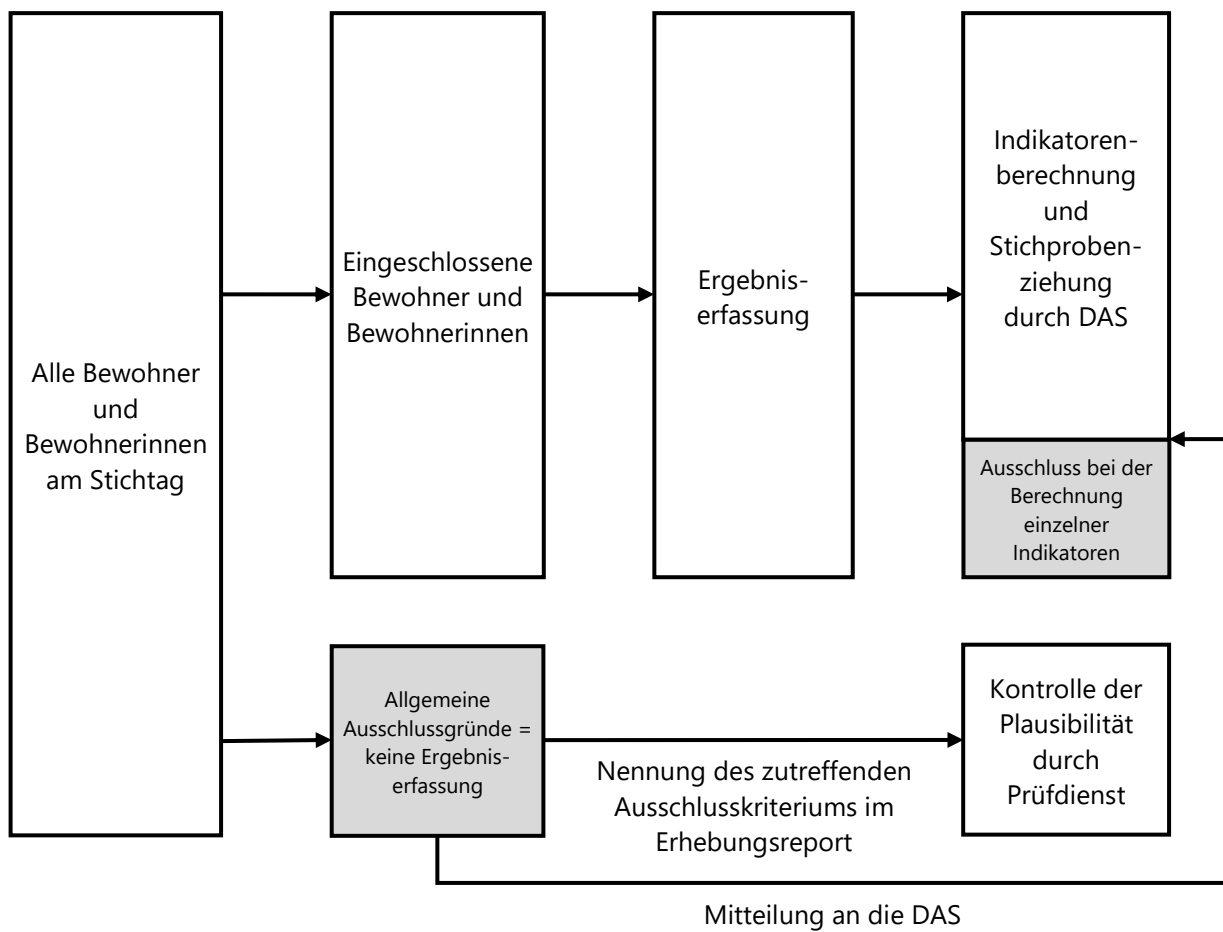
Alle Bewohner und Bewohnerinnen am Stichtag

Eingeschlossene Bewohner und Bewohnerinnen

Ergebniserfassung

Indikatorenberechnung und Stichprobenziehung durch DAS

Ausschluss bei der Berechnung einzelner Indikatoren

Allgemeine Ausschlussgründe = keine Ergebniserfassung

Nennung des zutreffenden Ausschlusskriteriums im Erhebungsreport

Kontrolle der Plausibilität durch Prüfdienst

Mitteilung an die DAS